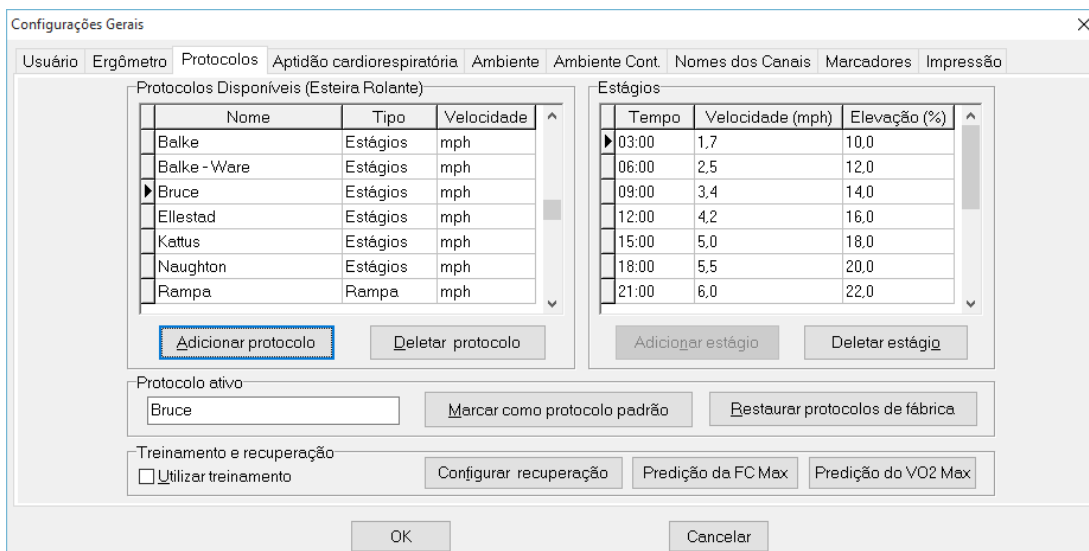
Configurações Gerais

Usuário | Ergômetro | Protocolos | Aptidão cardiorespiratória | Ambiente | Ambiente Cont. | Nomes dos Canais | Marcadores | Impressão

Protocolos Disponíveis (Esteira Rolante)

| Nome | Tipo | Velocidade |
|---|---|---|
| Balke | Estágios | mph |
| Balke - Ware | Estágios | mph |
| Bruce | Estágios | mph |
| Ellestad | Estágios | mph |
| Kattus | Estágios | mph |
| Naughton | Estágios | mph |
| Rampa | Rampa | mph |

Adicionar protocolo | Deletar protocolo

Estágios

| Tempo | Velocidade (mph) | Elevação (%) |
|---|---|---|
| 03:00 | 1,7 | 10,0 |
| 06:00 | 2,5 | 12,0 |
| 09:00 | 3,4 | 14,0 |
| 12:00 | 4,2 | 16,0 |
| 15:00 | 5,0 | 18,0 |
| 18:00 | 5,5 | 20,0 |
| 21:00 | 6,0 | 22,0 |

Adicionar estágio | Deletar estágio

Protocolo ativo
Bruce
Marcar como protocolo padrão | Restaurar protocolos de fábrica

Treinamento e recuperação
Utilizar treinamento
Configurar recuperação | Predição da FC Max | Predição do VO2 Max

OK | Cancelar